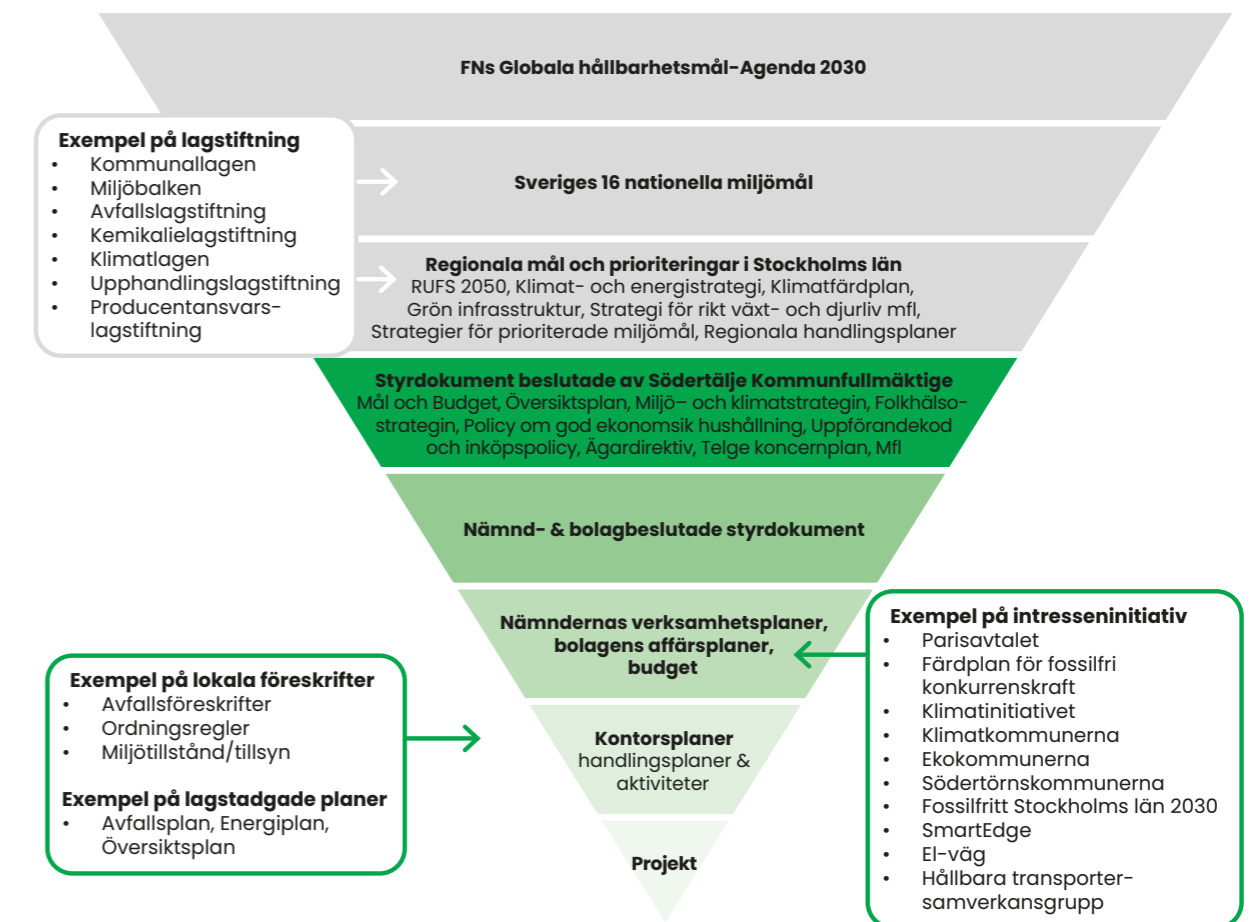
FNs Globala hållbarhetsmål-Agenda 2030

Exempel på lagstiftning
- Kommunallagen
- Miljöbalken
- Avfallslagstiftning
- Kemikalielagstiftning
- Klimatlagen
- Upphandlingslagstiftning
- Producentansvars-lagstiftning

Sveriges 16 nationella miljömål

Regionala mål och prioriteringar i Stockholms län
RUFS 2050, Klimat- och energistrategi, Klimatfärdplan, Grön infrasstruktur, Strategi för rikt växt- och djurliv mfl, Strategier för prioriterade miljömål, Regionala handlingsplaner

Styrdokument beslutade av Södertälje Kommunfullmäktige
Mål och Budget, Översiktsplan, Miljö– och klimatstrategin, Folkhälso-strategin, Policy om god ekonomsik hushållning, Uppförandekod och inköpspolicy, Ägardirektiv, Telge koncernplan, Mfl

Nämnd- & bolagbeslutade styrdokument

Nämndernas verksamhetsplaner, bolagens affärsplaner, budget

Exempel på intresseninitiativ
- Parisavtalet
- Färdplan för fossilfri konkurrenskraft
- Klimatinitiativet
- Klimatkommunerna
- Ekokommunerna
- Södertörnskommunerna
- Fossilfritt Stockholms län 2030
- SmartEdge
- El-väg
- Hållbara transporter-samverkansgrupp

Exempel på lokala föreskrifter
- Avfallsföreskrifter
- Ordningsregler
- Miljötillstånd/tillsyn

Exempel på lagstadgade planer
- Avfallsplan, Energiplan, Översiktsplan

Kontorsplaner
handlingsplaner & aktiviteter

Projekt